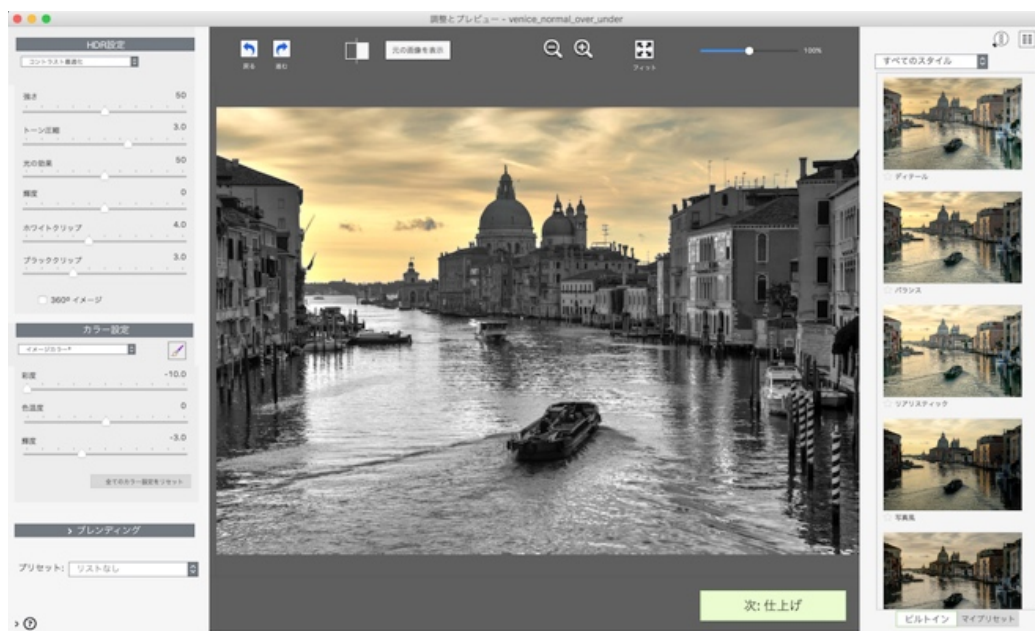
調整とプレビュー - venice_normal_over_under

HDR設定

コントラスト最適化

強さ 50

トーン圧縮 3.0

光の効果 50

輝度 0

ホワイトクリップ 4.0

ブラッククリップ 3.0

360° イメージ

カラー設定

イメージカラー*

彩度 -10.0

色温度 0

輝度 -3.0

全てのカラー設定をリセット

> ブレンディング

プリセット: リストなし

戻る 進む

元の画像を表示

フィット

100%

次: 仕上げ

すべてのスタイル

ディテール

バランス

リアリスティック

写真風

ビルトイン マイプリセット